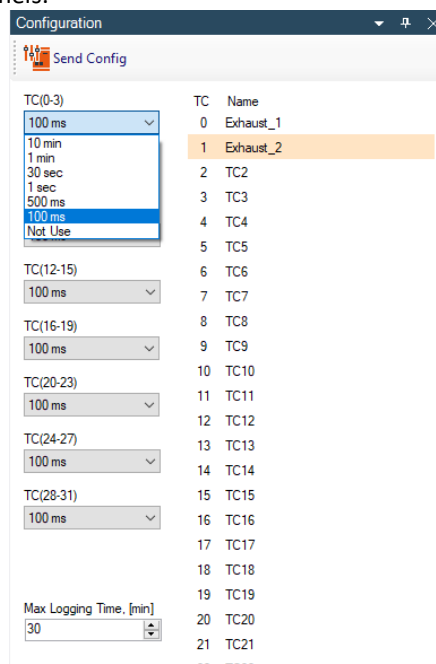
Configuration

Send Config

TC(0-3)
100 ms
10 min
1 min
30 sec
1 sec
500 ms
100 ms
Not Use

TC(12-15)
100 ms

TC(16-19)
100 ms

TC(20-23)
100 ms

TC(24-27)
100 ms

TC(28-31)
100 ms

Max Logging Time, [min]
30

| TC | Name |
|---|---|
| 0 | Exhaust_1 |
| 1 | Exhaust_2 |
| 2 | TC2 |
| 3 | TC3 |
| 4 | TC4 |
| 5 | TC5 |
| 6 | TC6 |
| 7 | TC7 |
| 8 | TC8 |
| 9 | TC9 |
| 10 | TC10 |
| 11 | TC11 |
| 12 | TC12 |
| 13 | TC13 |
| 14 | TC14 |
| 15 | TC15 |
| 16 | TC16 |
| 17 | TC17 |
| 18 | TC18 |
| 19 | TC19 |
| 20 | TC20 |
| 21 | TC21 |